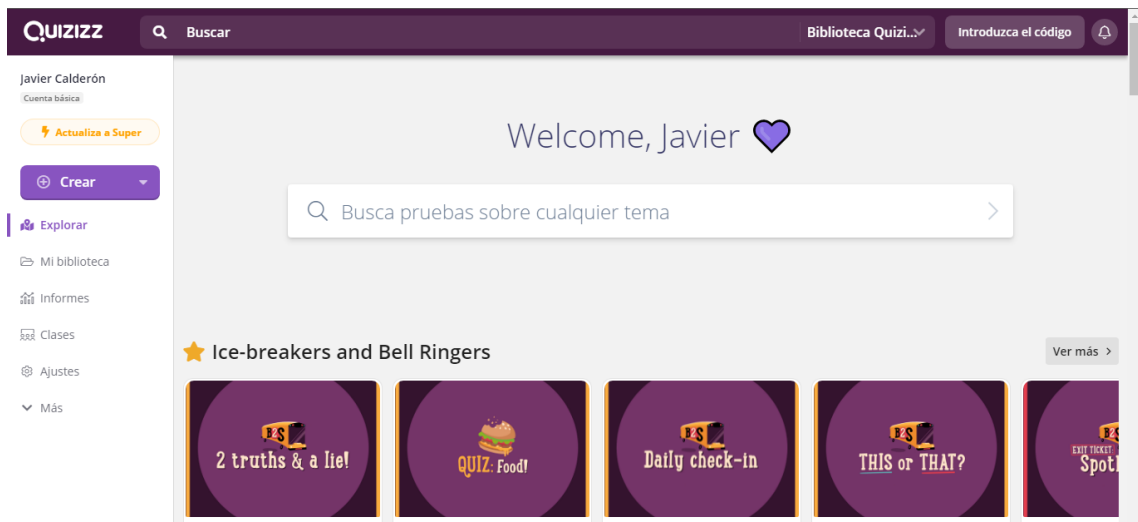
QUIZIZZ

Buscar

Biblioteca Quizi...

Introduzca el código

Javier Calderón
Cuenta básica

Actualiza a Super

Crear

Explorar

Mi biblioteca

Informes

Clases

Ajustes

Más

Welcome, Javier

Busca pruebas sobre cualquier tema

Ice-breakers and Bell Ringers

Ver más

B2S

2 truths & a lie!

QUIZ: Food!

B2S

Daily check-in

B2S

THIS or THAT?

EXIT TICKET B2S

Spot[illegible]